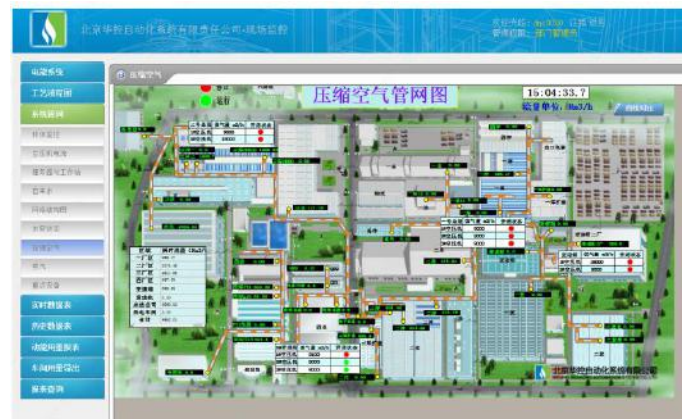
北京华控自动化系统有限责任公司-现场监控

电能系统
工艺流程图
系统管网
压缩空气

压缩空气管网图

15:04:33.7

流量单位：(Nm3/h)

实时数据表
历史数据表
动能用量报表
车间用量输出
服务查询

北京华控自动化系统有限公司